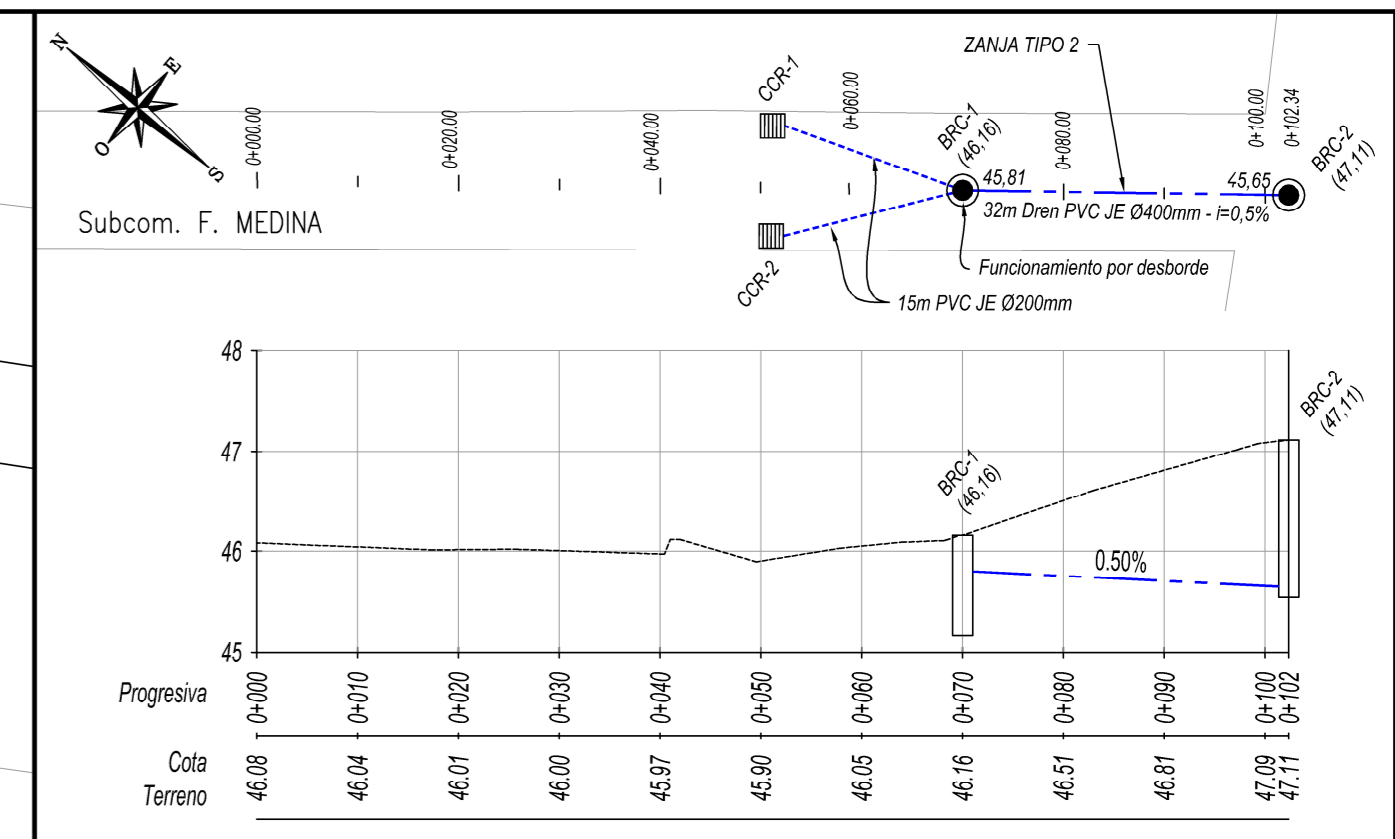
N
E
O
S

Subcom. F. MEDINA

0+000.00
0+020.00
0+040.00
CCR-1
0+060.00
BRC-1 (46,16)
0+080.00
ZANJA TIPO 2
0+100.00
0+102.34
BRC-2 (47,11)
45,81
45,65
32m Dren PVC JE Ø400mm - i=0,5%
CCR-2
Funcionamiento por desborde
15m PVC JE Ø200mm

48
47
46
45
BRC-1 (46,16)
BRC-2 (47,11)
0.50%

| Progresiva | 0+000 | 0+010 | 0+020 | 0+030 | 0+040 | 0+050 | 0+060 | 0+070 | 0+080 | 0+090 | 0+100 | 0+102 |
|---|---|---|---|---|---|---|---|---|---|---|---|---|
| Cota Terreno | 46.08 | 46.04 | 46.01 | 46.00 | 45.97 | 45.90 | 46.05 | 46.16 | 46.51 | 46.81 | 47.09 | 47.11 |